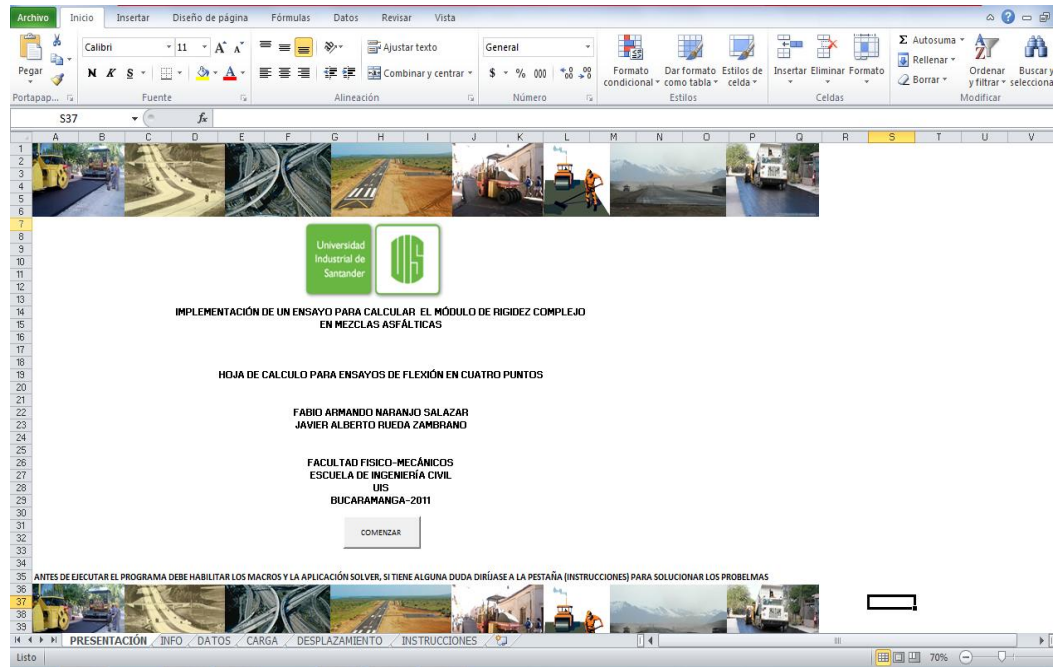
Archivo Inicio Insertar Diseño de página Fórmulas Datos Revisar Vista

Pegar Portapap... Calibri 11 N K S Fuente Alineación Ajustar texto Combinar y centrar General $ % 000 Número Formato condicional Dar formato como tabla Estilos de celda Estilos Insertar Eliminar Formato Celdas Σ Autosuma Rellenar Borrar Ordenar y filtrar Buscar y seleccionar Modificar

S37 fx

Universidad Industrial de Santander

UIS

IMPLEMENTACIÓN DE UN ENSAYO PARA CALCULAR EL MÓDULO DE RIGIDEZ COMPLEJO EN MEZCLAS ASFÁLTICAS

HOJA DE CALCULO PARA ENSAYOS DE FLEXIÓN EN CUATRO PUNTOS

FABIO ARMANDO NARANJO SALAZAR
JAVIER ALBERTO RUEDA ZAMBRANO

FACULTAD FISICO-MECÁNICOS
ESCUELA DE INGENIERÍA CIVIL
UIS
BUCARAMANGA-2011

COMENZAR

ANTES DE EJECUTAR EL PROGRAMA DEBE HABILITAR LOS MACROS Y LA APLICACIÓN SOLVER, SI TIENE ALGUNA DUDA DIRÍJASE A LA PESTAÑA (INSTRUCCIONES) PARA SOLUCIONAR LOS PROBELMAS

PRESENTACIÓN INFO DATOS CARGA DESPLAZAMIENTO INSTRUCCIONES

Listo 70%